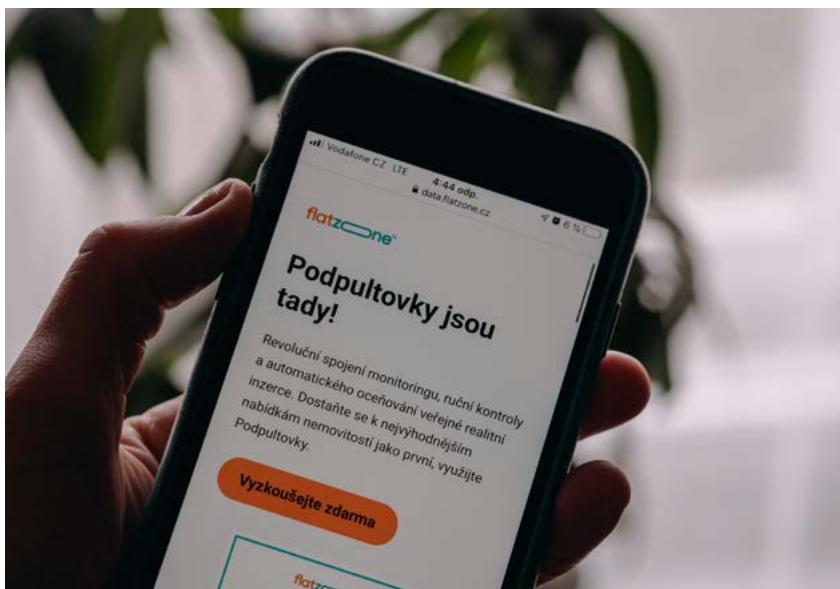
Vodafone CZ LTE 4:44 odp. data.flatzone.cz 6 %

flatzone

Podpultovky jsou tady!

Revoluční spojení monitoringu, ruční kontroly a automatického oceňování veřejné realitní inzerce. Dostaňte se k nejvýhodnějším nabídkám nemovitostí jako první, využijte Podpultovky.

Vyzkoušejte zdarma

flatz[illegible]